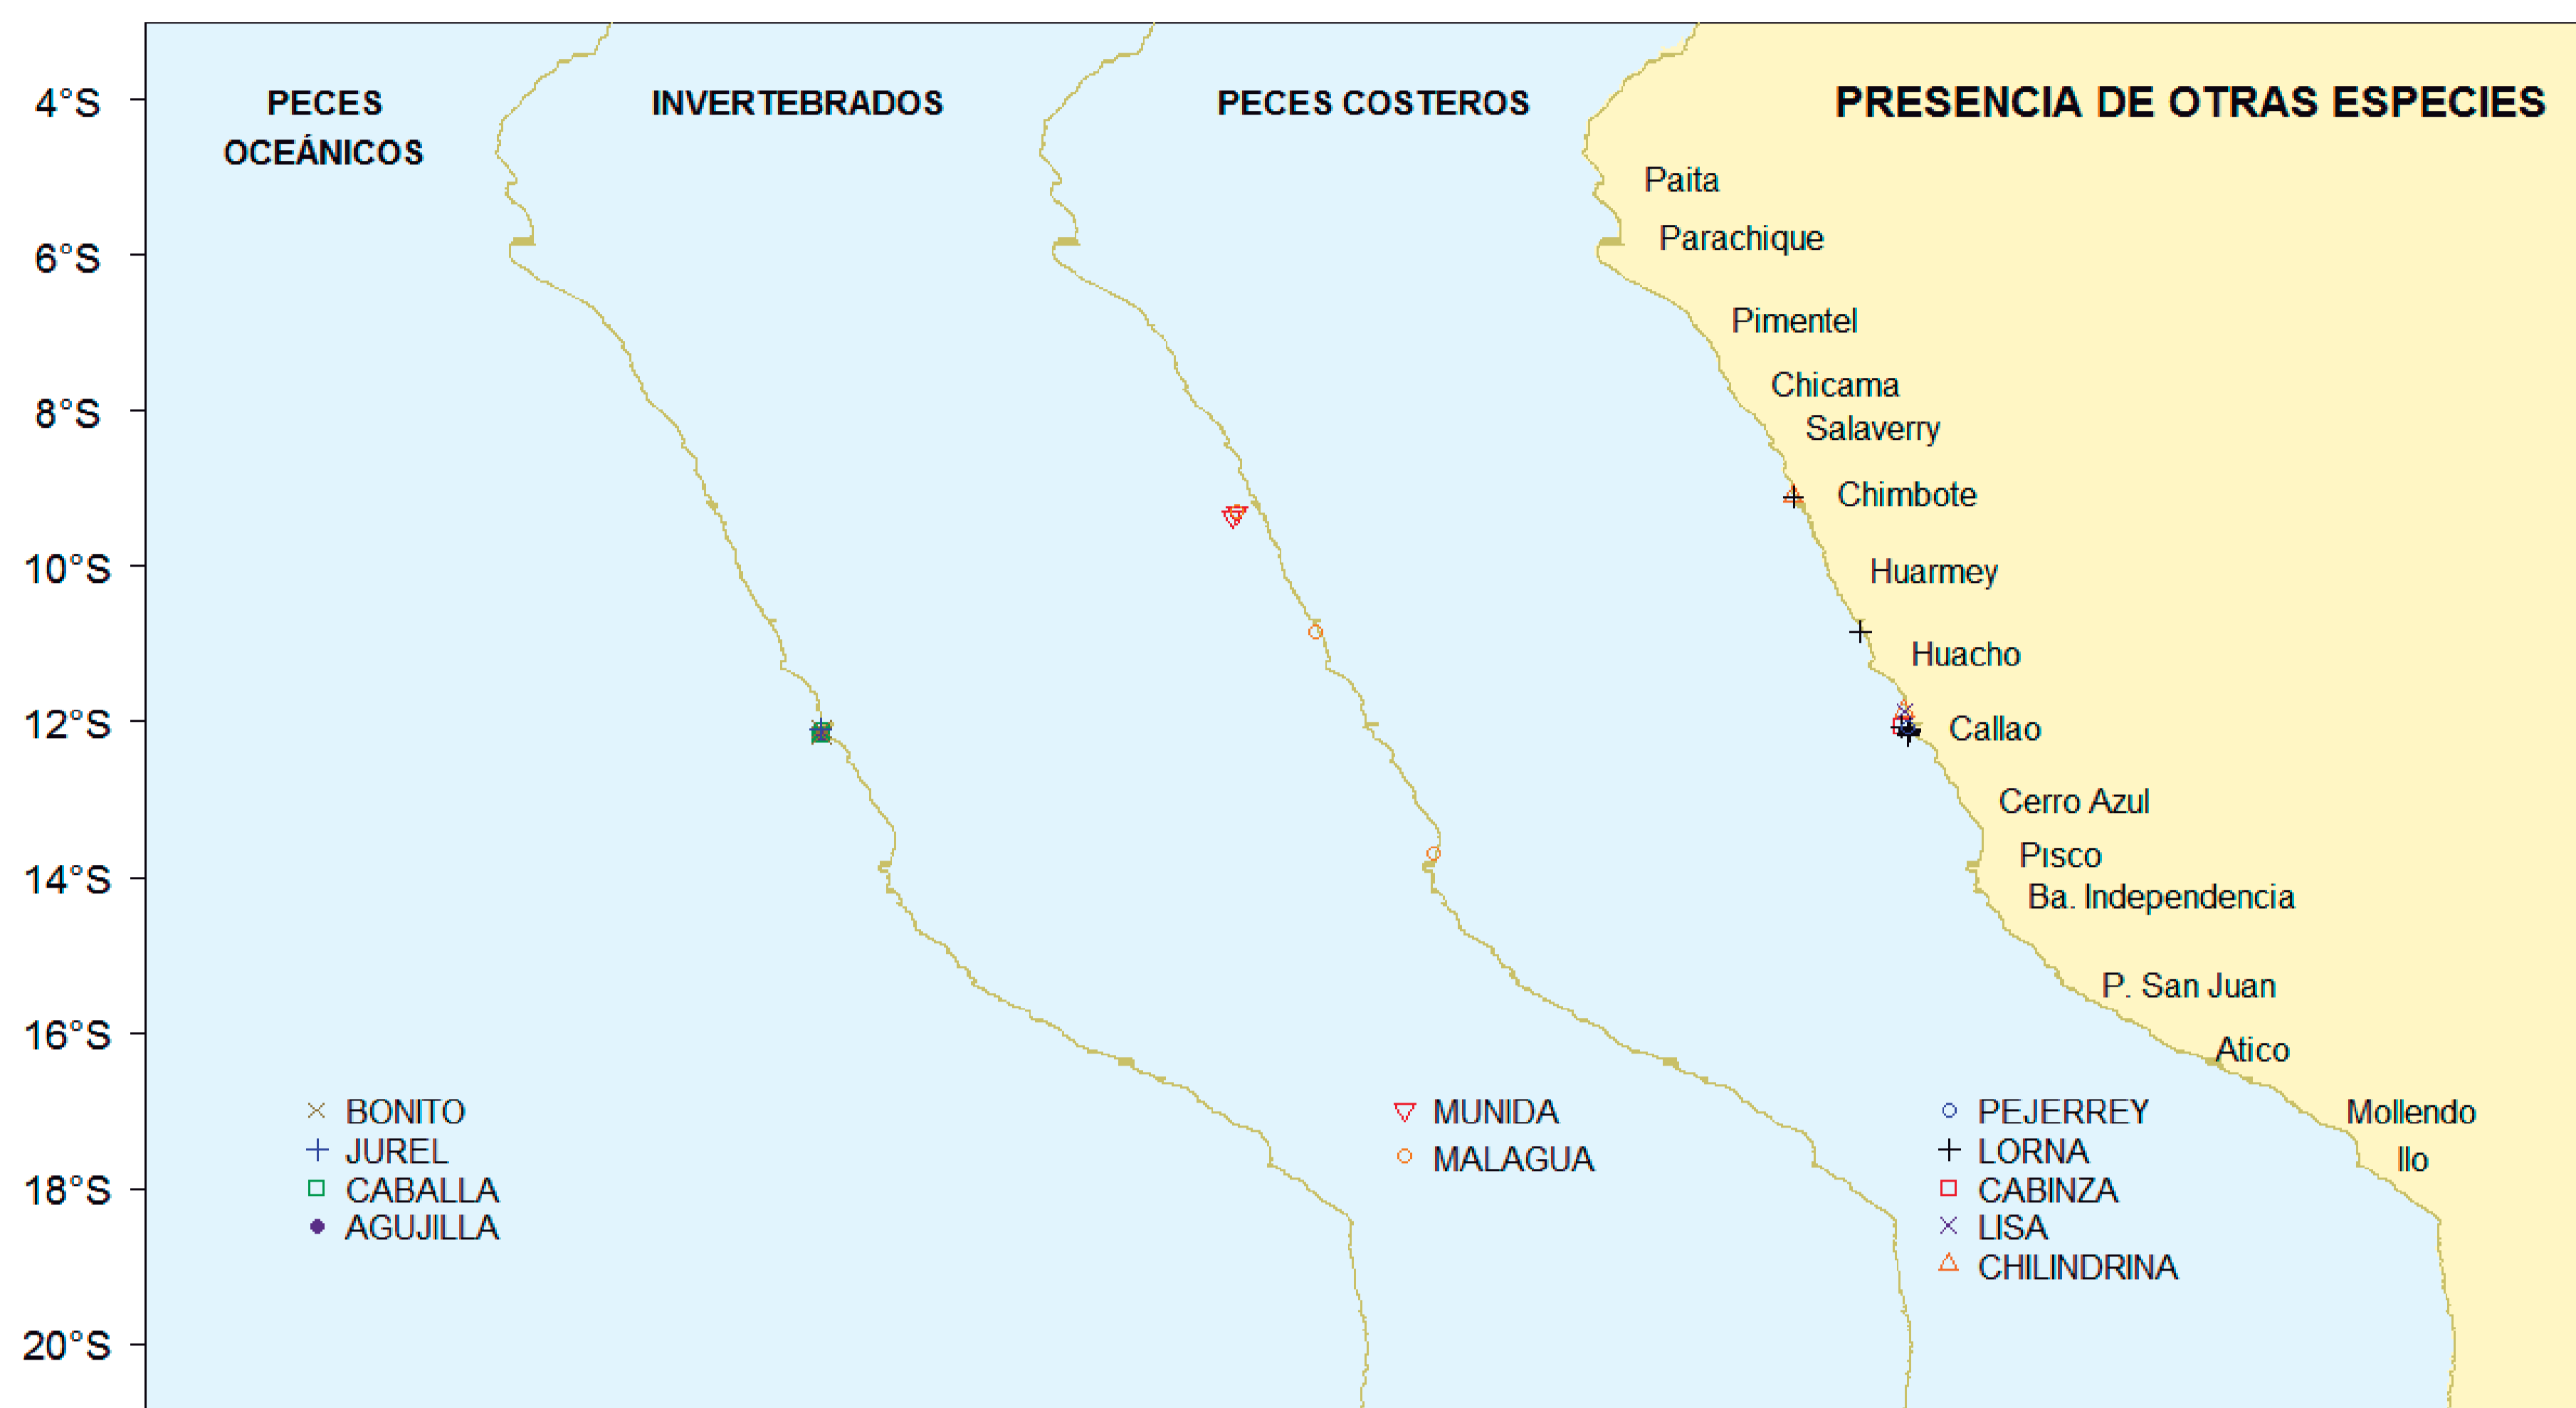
4°S
6°S
8°S
10°S
12°S
14°S
16°S
18°S
20°S

PECES OCEÁNICOS

INVERTEBRADOS

PECES COSTEROS

PRESENCIA DE OTRAS ESPECIES

Paita
Parachique
Pimentel
Chicama
Salaverry
Chimbote
Huarmey
Huacho
Callao
Cerro Azul
Pisco
Ba. Independencia
P. San Juan
Atico
Mollendo
Ilo

BONITO
JUREL
CABALLA
AGUJILLA

MUNIDA
MALAGUA

PEJERREY
LORNA
CABINZA
LISA
CHILINDRINA